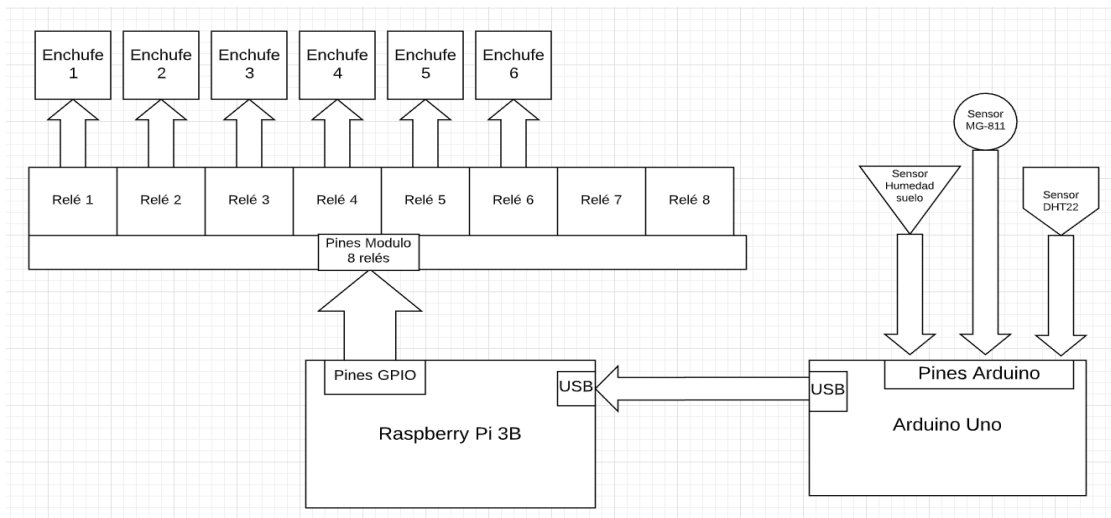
Enchufe 1

Enchufe 2

Enchufe 3

Enchufe 4

Enchufe 5

Enchufe 6

Sensor MG-811

Sensor Humedad suelo

Sensor DHT22

| Relé 1 | Relé 2 | Relé 3 | Relé 4 | Relé 5 | Relé 6 | Relé 7 | Relé 8 |
|---|---|---|---|---|---|---|---|

Pines Modulo 8 relés

Pines GPIO

USB

Raspberry Pi 3B

USB

Pines Arduino

Arduino Uno